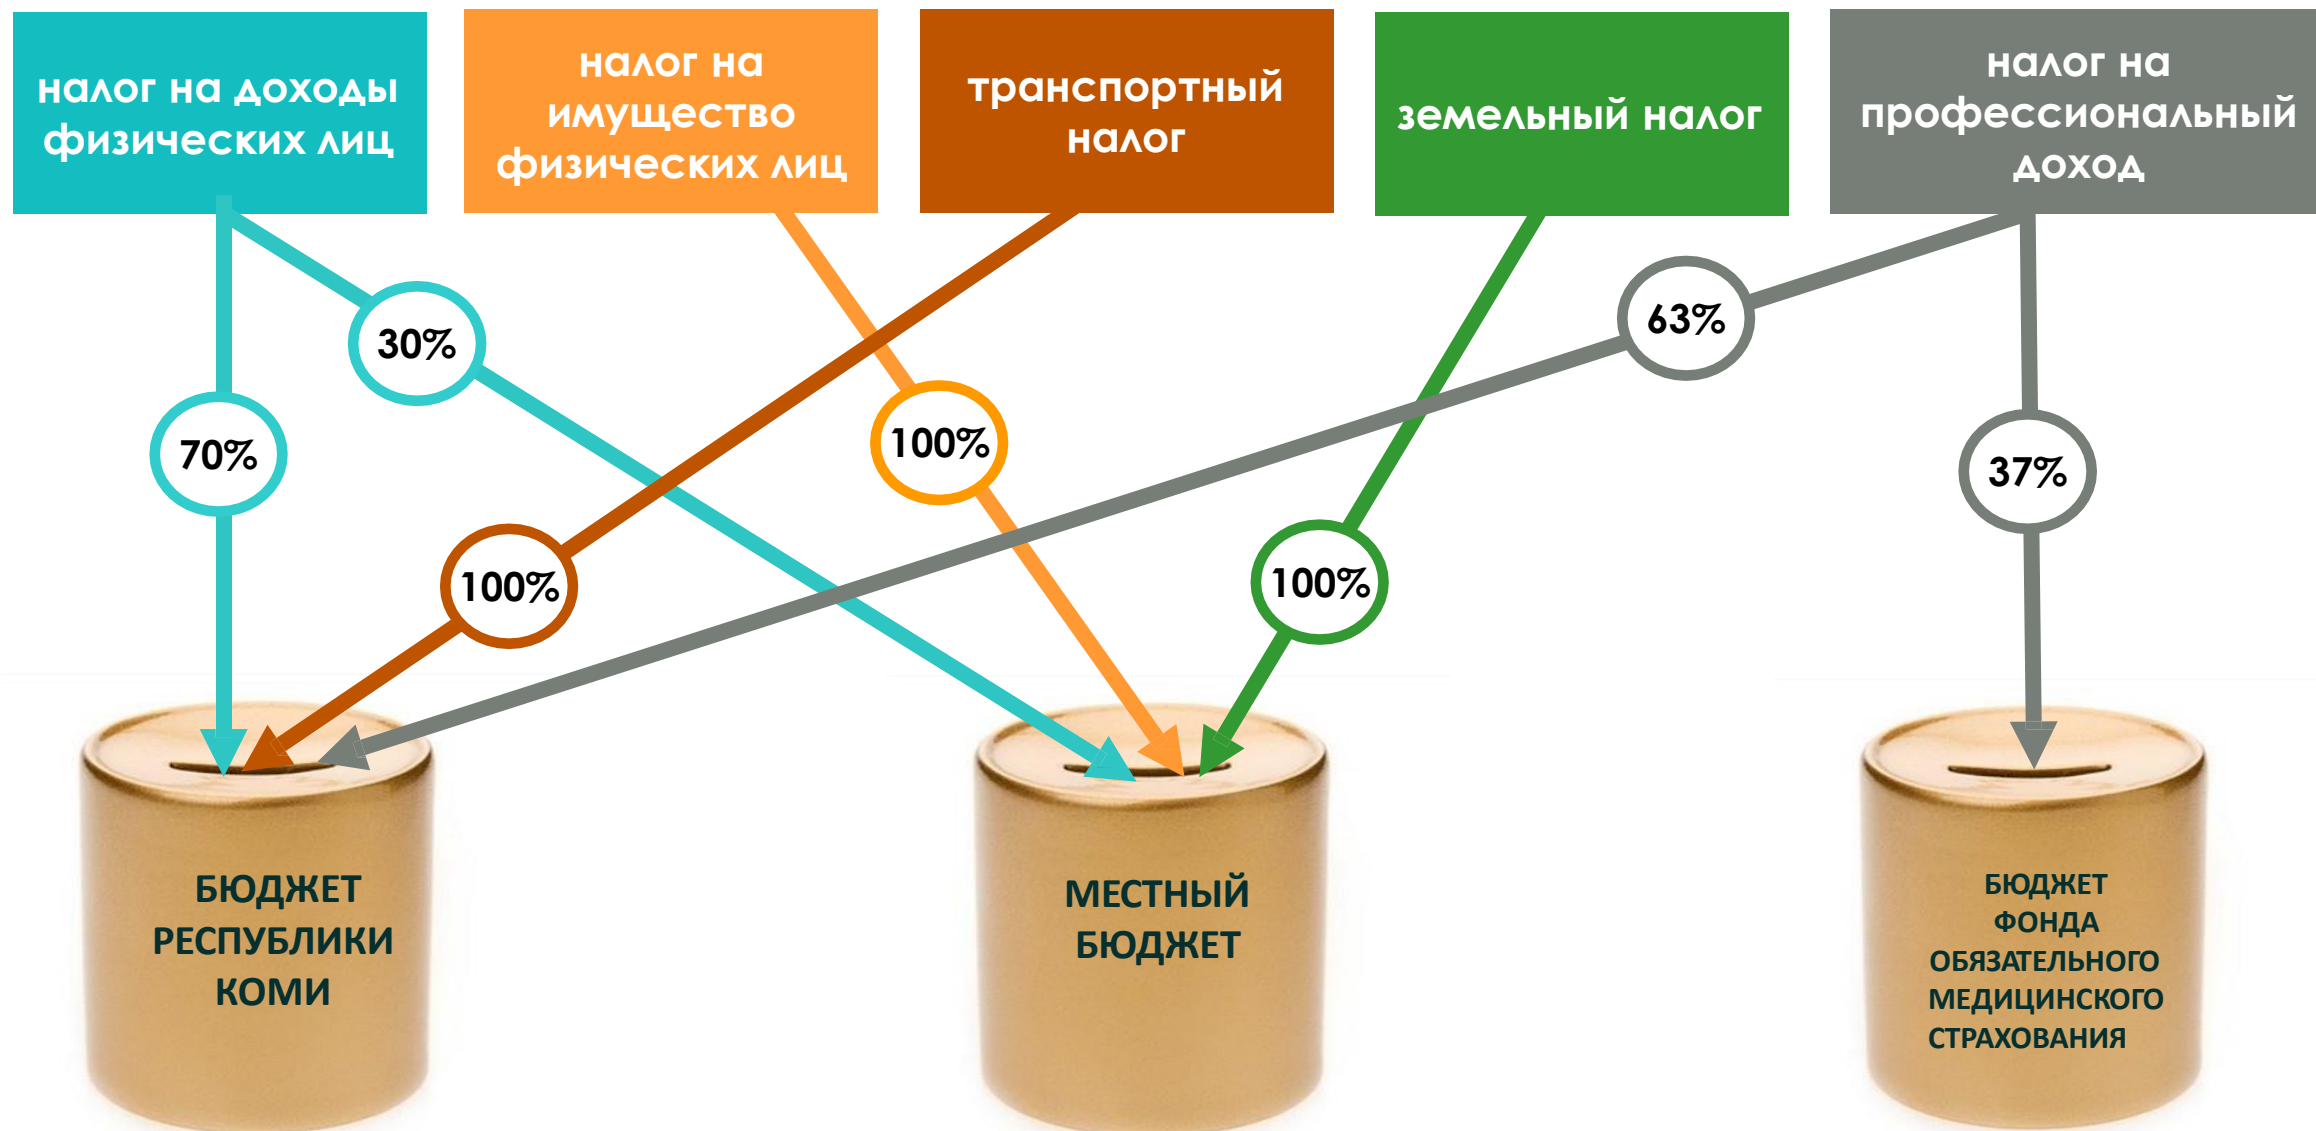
налог на доходы физических лиц

налог на имущество физических лиц

транспортный налог

земельный налог

налог на профессиональный доход

30%

70%

100%

100%

63%

100%

37%

БЮДЖЕТ РЕСПУБЛИКИ КОМИ

МЕСТНЫЙ БЮДЖЕТ

БЮДЖЕТ ФОНДА ОБЯЗАТЕЛЬНОГО МЕДИЦИНСКОГО СТРАХОВАНИЯ